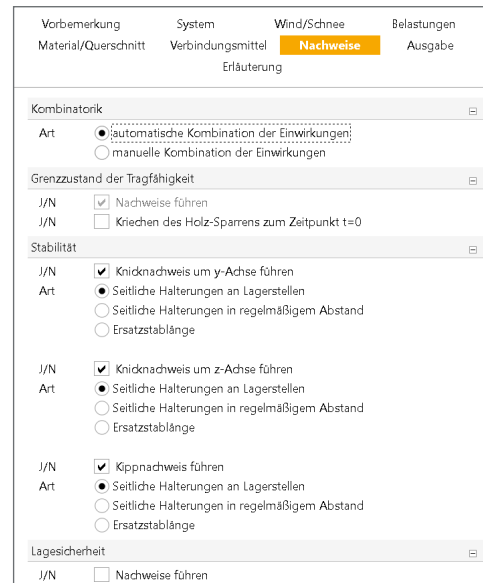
Vorbemerkung System Wind/Schnee Belastungen
Material/Querschnitt Verbindungsmittel Nachweise Ausgabe
Erläuterung

Kombinatorik
Art automatische Kombination der Einwirkungen
manuelle Kombination der Einwirkungen

Grenzzustand der Tragfähigkeit
J/N Nachweise führen
J/N Kriechen des Holz-Sparrens zum Zeitpunkt t=0

Stabilität
J/N Knicknachweis um y-Achse führen
Art Seitliche Halterungen an Lagerstellen
Seitliche Halterungen in regelmäßigem Abstand
Ersatzstablänge

J/N Knicknachweis um z-Achse führen
Art Seitliche Halterungen an Lagerstellen
Seitliche Halterungen in regelmäßigem Abstand
Ersatzstablänge

J/N Kippnachweis führen
Art Seitliche Halterungen an Lagerstellen
Seitliche Halterungen in regelmäßigem Abstand
Ersatzstablänge

Lagesicherheit
J/N Nachweise führen